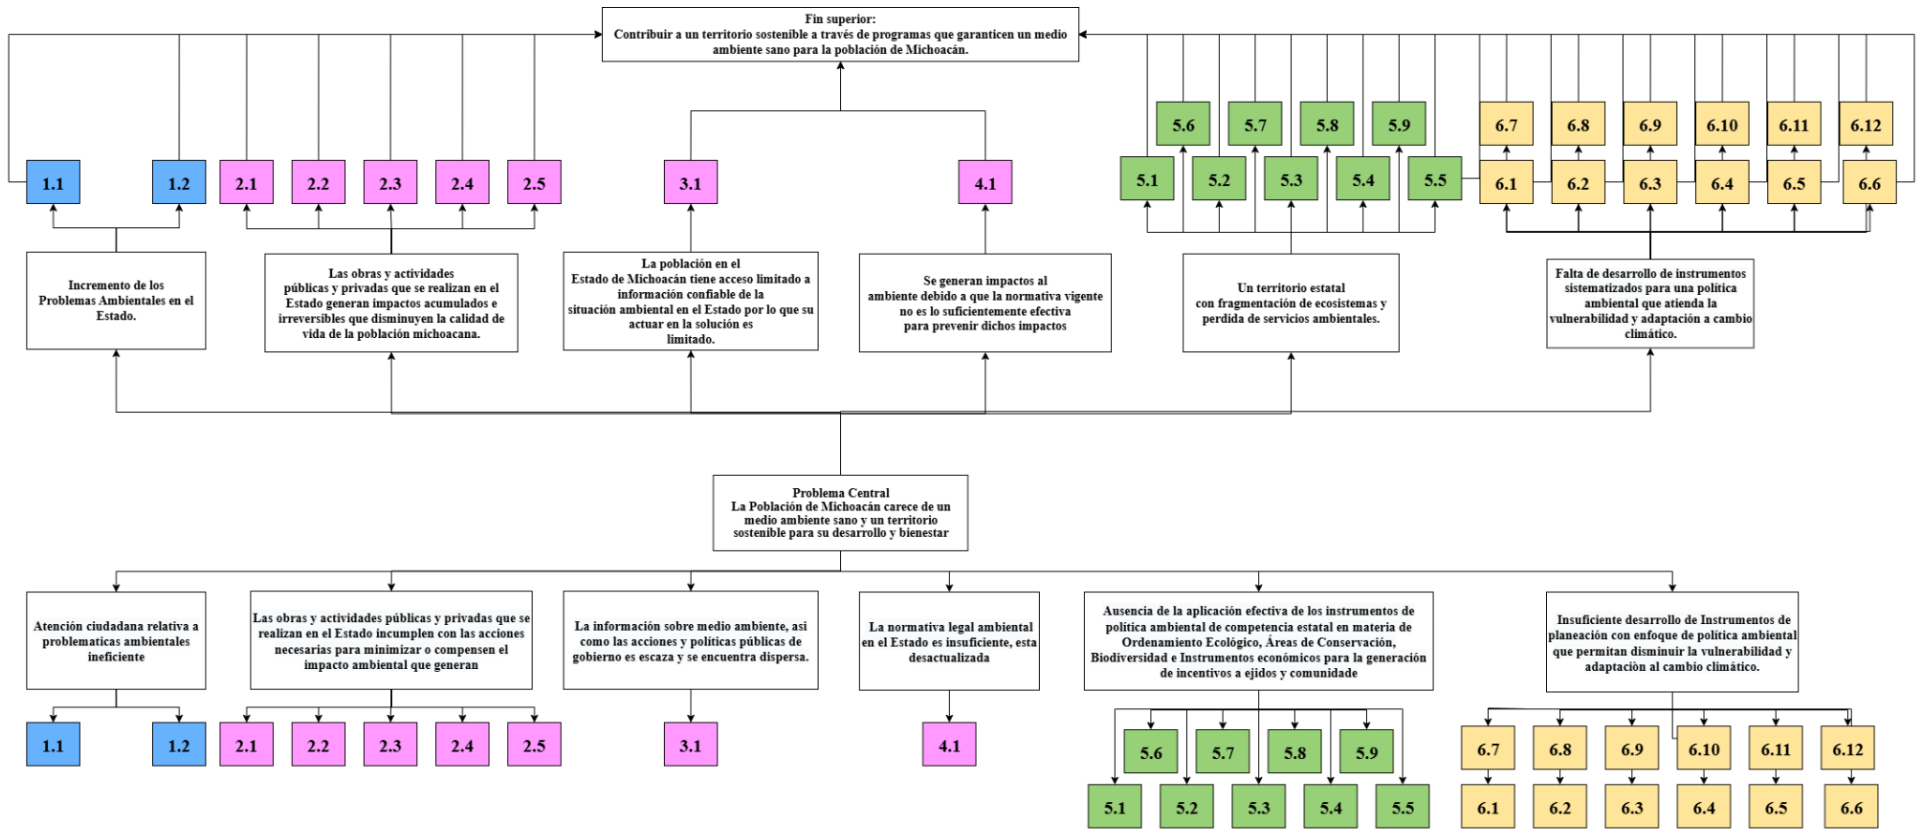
Fin superior:
Contribuir a un territorio sostenible a través de programas que garanticen un medio ambiente sano para la población de Michoacán.

5.6 5.7 5.8 5.9

6.7 6.8 6.9 6.10 6.11 6.12

1.1 1.2 2.1 2.2 2.3 2.4 2.5 3.1 4.1

5.1 5.2 5.3 5.4 5.5

6.1 6.2 6.3 6.4 6.5 6.6

Incremento de los Problemas Ambientales en el Estado.

Las obras y actividades públicas y privadas que se realizan en el Estado generan impactos acumulados e irreversibles que disminuyen la calidad de vida de la población michoacana.

La población en el Estado de Michoacán tiene acceso limitado a información confiable de la situación ambiental en el Estado por lo que su actuar en la solución es limitado.

Se generan impactos al ambiente debido a que la normativa vigente no es lo suficientemente efectiva para prevenir dichos impactos

Un territorio estatal con fragmentación de ecosistemas y perdida de servicios ambientales.

Falta de desarrollo de instrumentos sistematizados para una política ambiental que atienda la vulnerabilidad y adaptación a cambio climático.

Problema Central
La Población de Michoacán carece de un medio ambiente sano y un territorio sostenible para su desarrollo y bienestar

Atención ciudadana relativa a problematicas ambientales ineficiente

Las obras y actividades públicas y privadas que se realizan en el Estado incumplen con las acciones necesarias para minimizar o compensen el impacto ambiental que generan

La información sobre medio ambiente, así como las acciones y políticas públicas de gobierno es escaza y se encuentra dispersa.

La normativa legal ambiental en el Estado es insuficiente, esta desactualizada

Ausencia de la aplicación efectiva de los instrumentos de política ambiental de competencia estatal en materia de Ordenamiento Ecológico, Áreas de Conservación, Biodiversidad e Instrumentos económicos para la generación de incentivos a ejidos y comunidade

Insuficiente desarrollo de Instrumentos de planeación con enfoque de política ambiental que permitan disminuir la vulnerabilidad y adaptación al cambio climático.

1.1 1.2 2.1 2.2 2.3 2.4 2.5 3.1 4.1

5.6 5.7 5.8 5.9

6.7 6.8 6.9 6.10 6.11 6.12

5.1 5.2 5.3 5.4 5.5

6.1 6.2 6.3 6.4 6.5 6.6